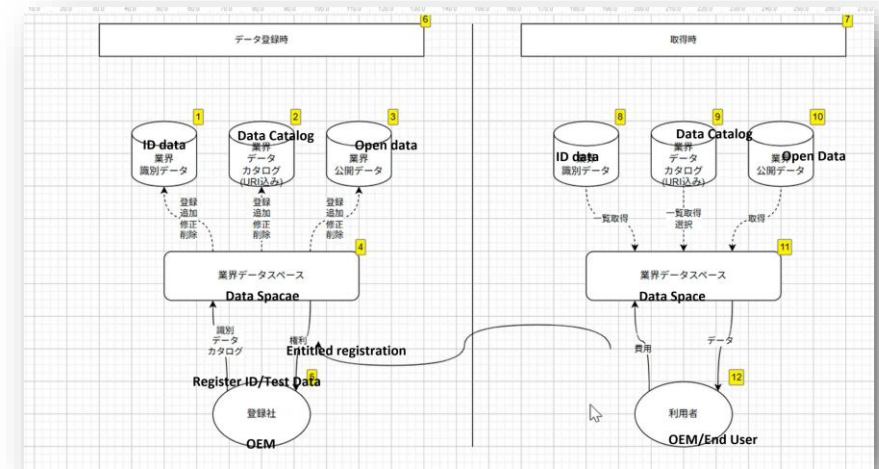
データ登録時

6

取得時

7

1

ID data
業界
識別データ

2

Data Catalog
業界
データ
カタログ
(URI込み)

3

Open data
業界
公開データ

登録
追加
修正
削除

登録
追加
修正
削除

登録
追加
修正
削除

4

業界データスペース
Data Spacae

識別
データ
カタログ

権利
Entitled registration

Register ID/Test Data

5

登録社
OEM

8

ID data
識別データ

9

Data Catalog
業界
データ
カタログ
(URI込み)

10

業界
Open Data
公開データ

一覧取得

一覧取得
選択

取得

11

業界データスペース
Data Space

費用

データ

12

利用者
OEM/End User